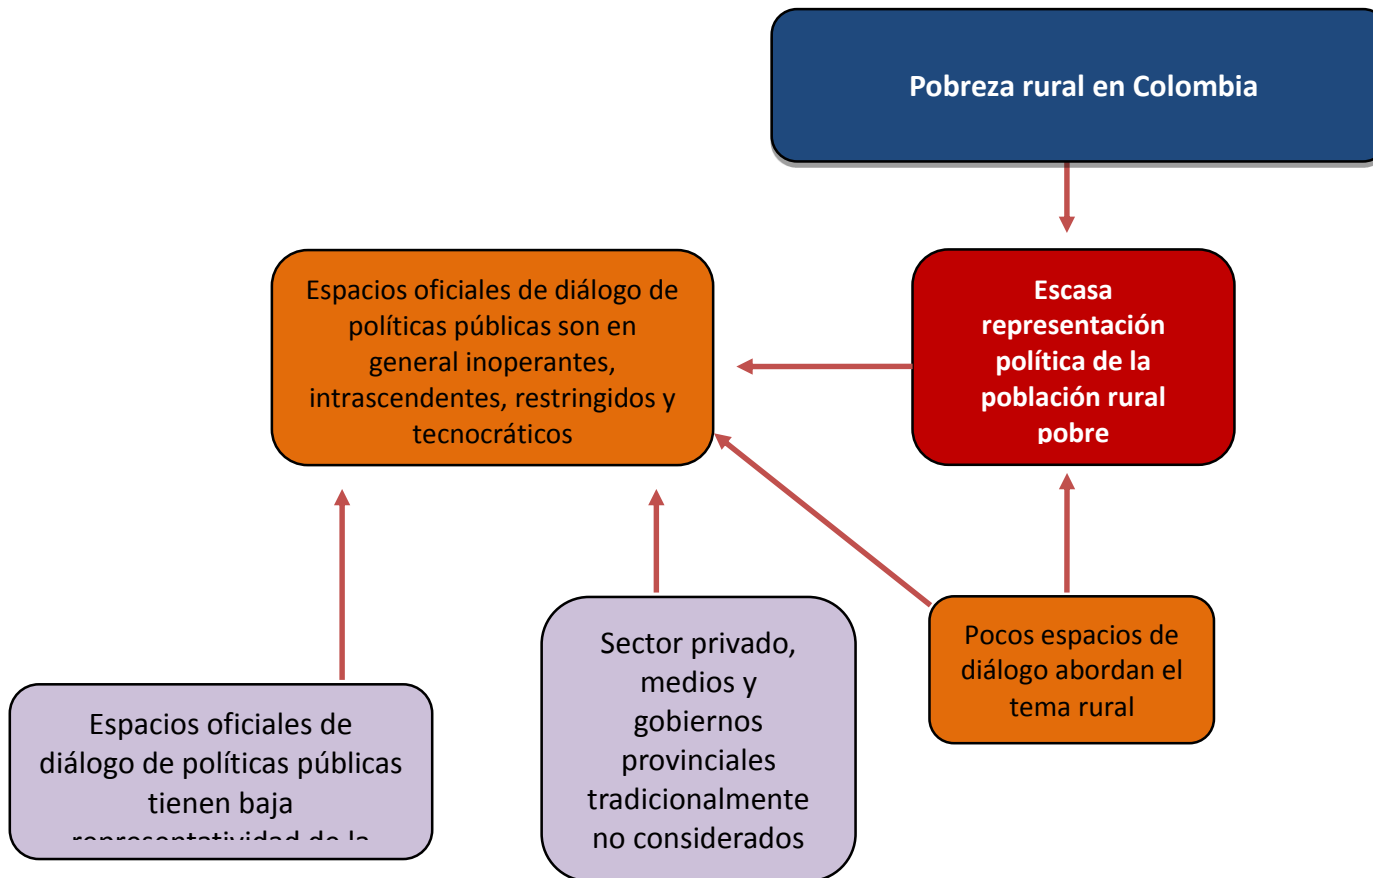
Pobreza rural en Colombia

Escasa representación política de la población rural pobre

Espacios oficiales de diálogo de políticas públicas son en general inoperantes, intrascendentes, restringidos y tecnocráticos

Espacios oficiales de diálogo de políticas públicas tienen baja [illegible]

Sector privado, medios y gobiernos provinciales tradicionalmente no considerados

Pocos espacios de diálogo abordan el tema rural